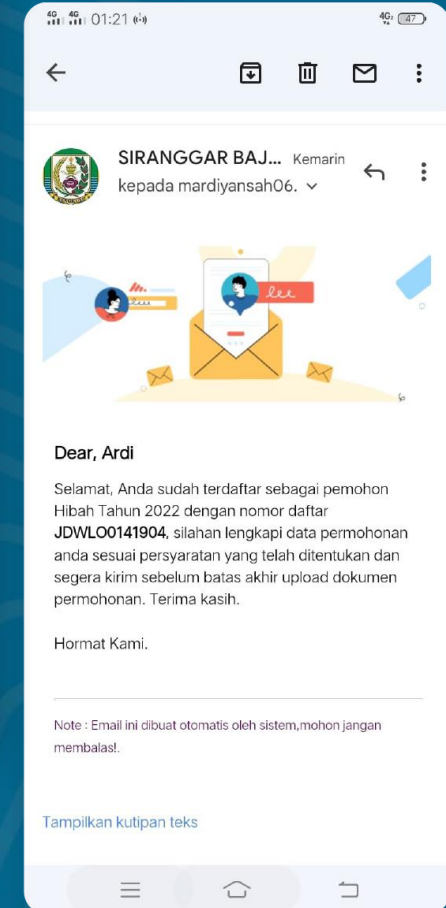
4G 4G 01:21

4G 47

SIRANGGAR BAJ... Kemarin
kepada mardiyansah06.

Dear, Ardi

Selamat, Anda sudah terdaftar sebagai pemohon Hibah Tahun 2022 dengan nomor daftar **JDWLO0141904**, silahan lengkapi data permohonan anda sesuai persyaratan yang telah ditentukan dan segera kirim sebelum batas akhir upload dokumen permohonan. Terima kasih.

Hormat Kami.

Note : Email ini dibuat otomatis oleh sistem,mohon jangan membalas!.

Tampilkan kutipan teks